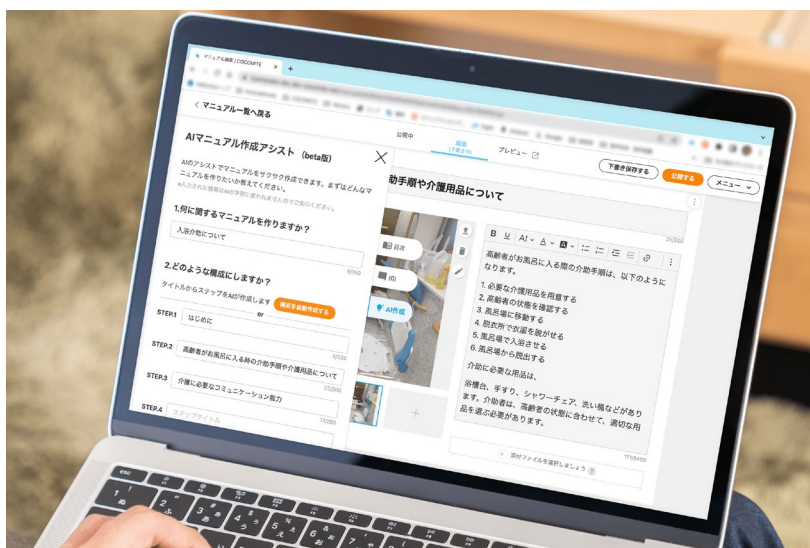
マニュアル編集 | COCOMITE

< マニュアル一覧へ戻る

公開中

編集

プレビュー

下書き保存する

公開する

メニュー

AIマニュアル作成アシスト（beta版）

AIのアシストでマニュアルをサクサク作成できます。まずはどんなマニュアルを作りたいか教えてください。

*入力された情報はAIが学習に使われませんのでご安心ください。

1.何に関するマニュアルを作りますか？

入浴介助について

8/60

2.どのような構成にしますか？

タイトルからステップをAIが作成します

構成を自動作成する

or

STEP.1 はじめに

STEP.2 高齢者がお風呂に入る時の介助手順や介護用品について

4/200

STEP.3 介護に必要なコミュニケーション能力

22/200

STEP.4 ステップタイトル

17/200

動手順や介護用品について

21/200

目次

(0)

AI作成

高齢者がお風呂に入る際の介助手順は、以下のようになります。

1. 必要な介護用品を用意する
2. 高齢者の状態を確認する
3. 風呂場に移動する
4. 脱衣所で衣服を脱がせる
5. 風呂場で入浴させる
6. 風呂場から脱出する

介助に必要な用品は、

浴槽台、手すり、シャワーチェア、洗い桶などがあります。介助者は、高齢者の状態に合わせて、適切な用品を選ぶ必要があります。

175/2400

添付ファイルを選択しましょう

esc